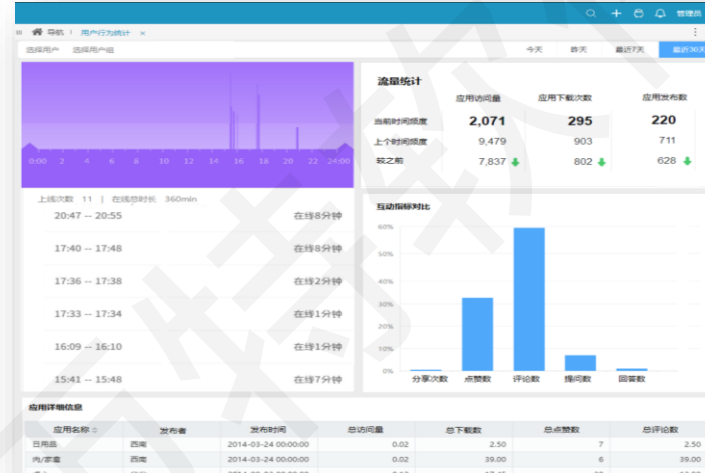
管理员

导航 | 用户行为统计 ×

选择用户 选择用户组

今天 昨天 最近7天 最近30天

0:00 2 4 6 8 10 12 14 16 18 20 22 24:00

上线次数 11 | 在线总时长 360min

20:47 -- 20:55 在线8分钟

17:40 -- 17:48 在线8分钟

17:36 -- 17:38 在线2分钟

17:33 -- 17:34 在线1分钟

16:09 -- 16:10 在线1分钟

15:41 -- 15:48 在线7分钟

流量统计

| | 应用访问量 | 应用下载次数 | 应用发布数 |
|---|---|---|---|
| 当前时间频度 | 2,071 | 295 | 220 |
| 上个时间频度 | 9,479 | 903 | 711 |
| 较之前 | 7,837 | 802 | 628 |

互动指标对比

60% 50% 40% 30% 20% 10% 0%

分享次数 点赞数 评论数 操词数 回答数

应用详细信息

| 应用名称 | 发布者 | 发布时间 | 总访问量 | 总下载数 | 总点赞数 | 总评论数 |
|---|---|---|---|---|---|---|
| 日用品 | 西南 | 2014-03-24 00:00:00 | 0.02 | 2.50 | 7 | 2.50 |
| 内/家套 | 西南 | 2014-03-24 00:00:00 | 0.02 | 39.00 | 6 | 39.00 |
| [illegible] | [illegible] | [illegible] | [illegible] | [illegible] | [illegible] | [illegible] |